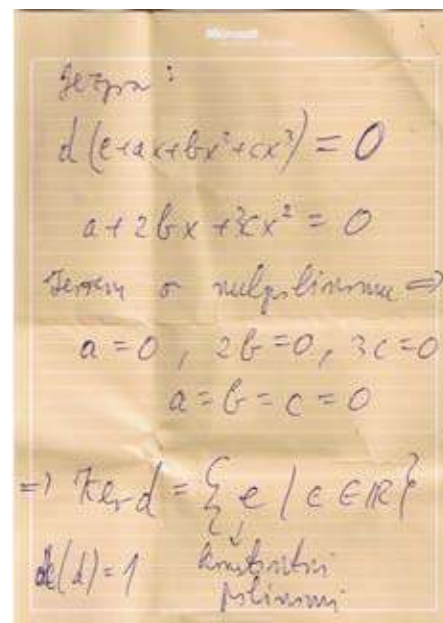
Microsoft

Jezgra:

$d(e+ax+bx^2+cx^3)=0$

$a+2bx+3cx^2=0$

Teorem o nulpolinomu $\Rightarrow$

$a=0,\ 2b=0,\ 3c=0$

$a=b=c=0$

$\Rightarrow \operatorname{Ker} d=\{e \mid e\in\mathbb{R}\}$

$d(d)=1$ konstantni polinomi